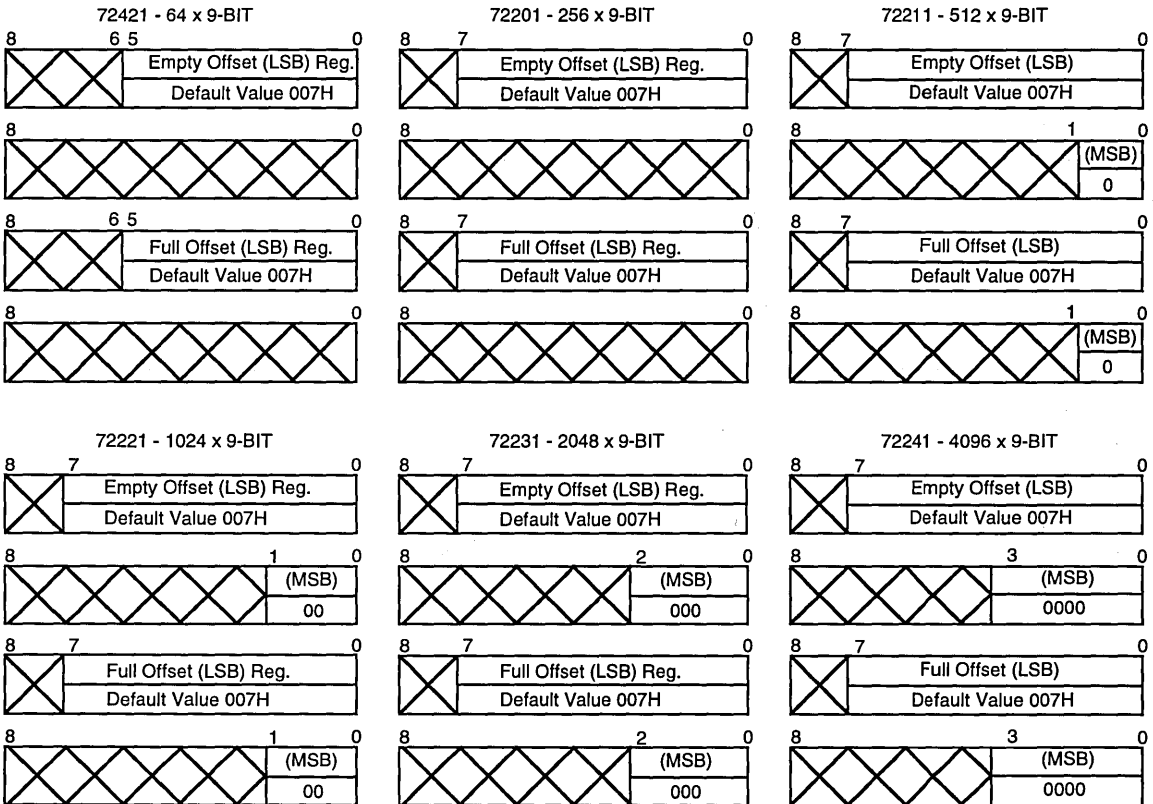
72421 - 64 x 9-BIT

8 6 5 0
Empty Offset (LSB) Reg.
Default Value 007H

8 0

8 6 5 0
Full Offset (LSB) Reg.
Default Value 007H

8 0

72201 - 256 x 9-BIT

8 7 0
Empty Offset (LSB) Reg.
Default Value 007H

8 0

8 7 0
Full Offset (LSB) Reg.
Default Value 007H

8 0

72211 - 512 x 9-BIT

8 7 0
Empty Offset (LSB)
Default Value 007H

8 1 0
(MSB)
0

8 7 0
Full Offset (LSB)
Default Value 007H

8 1 0
(MSB)
0

72221 - 1024 x 9-BIT

8 7 0
Empty Offset (LSB) Reg.
Default Value 007H

8 1 0
(MSB)
00

8 7 0
Full Offset (LSB) Reg.
Default Value 007H

8 1 0
(MSB)
00

72231 - 2048 x 9-BIT

8 7 0
Empty Offset (LSB) Reg.
Default Value 007H

8 2 0
(MSB)
000

8 7 0
Full Offset (LSB) Reg.
Default Value 007H

8 2 0
(MSB)
000

72241 - 4096 x 9-BIT

8 7 0
Empty Offset (LSB)
Default Value 007H

8 3 0
(MSB)
0000

8 7 0
Full Offset (LSB)
Default Value 007H

8 3 0
(MSB)
0000